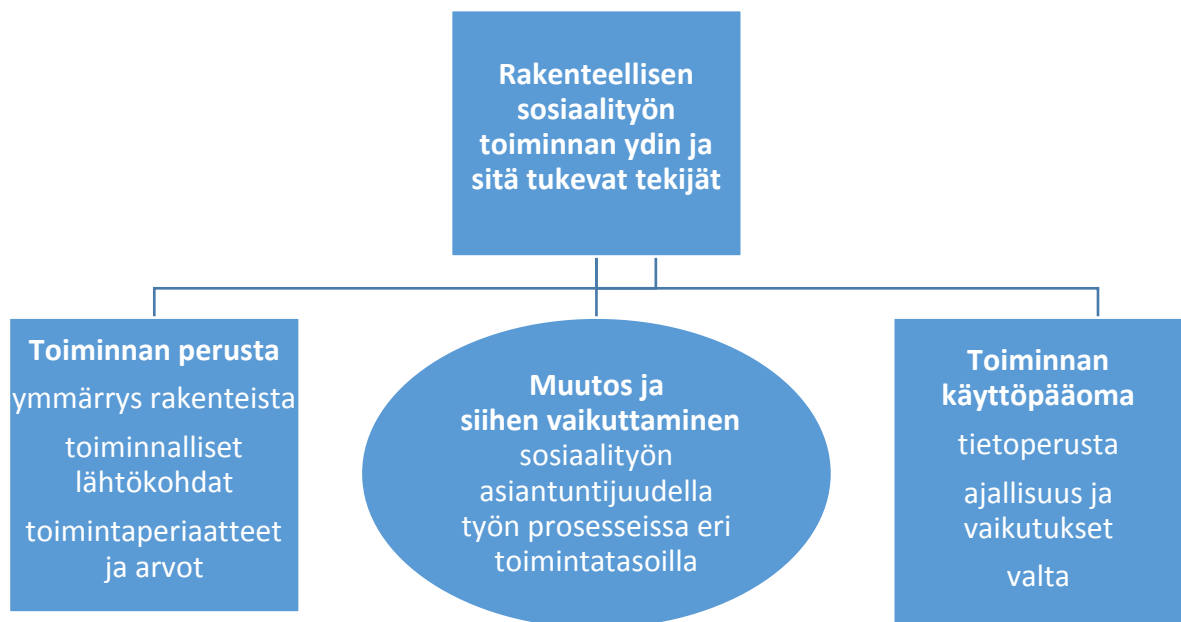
Rakenteellisen sosiaalityön toiminnan ydin ja sitä tukevat tekijät

Toiminnan perusta

ymmärrys rakenteista

toiminnalliset lähtökohdat

toimintaperiaatteet ja arvot

Muutos ja siihen vaikuttaminen

sosiaalityön asiantuntijuudella työn prosesseissa eri toimintatasoilla

Toiminnan käyttöpääoma

tietoperusta

ajallisuus ja vaikutukset

valta